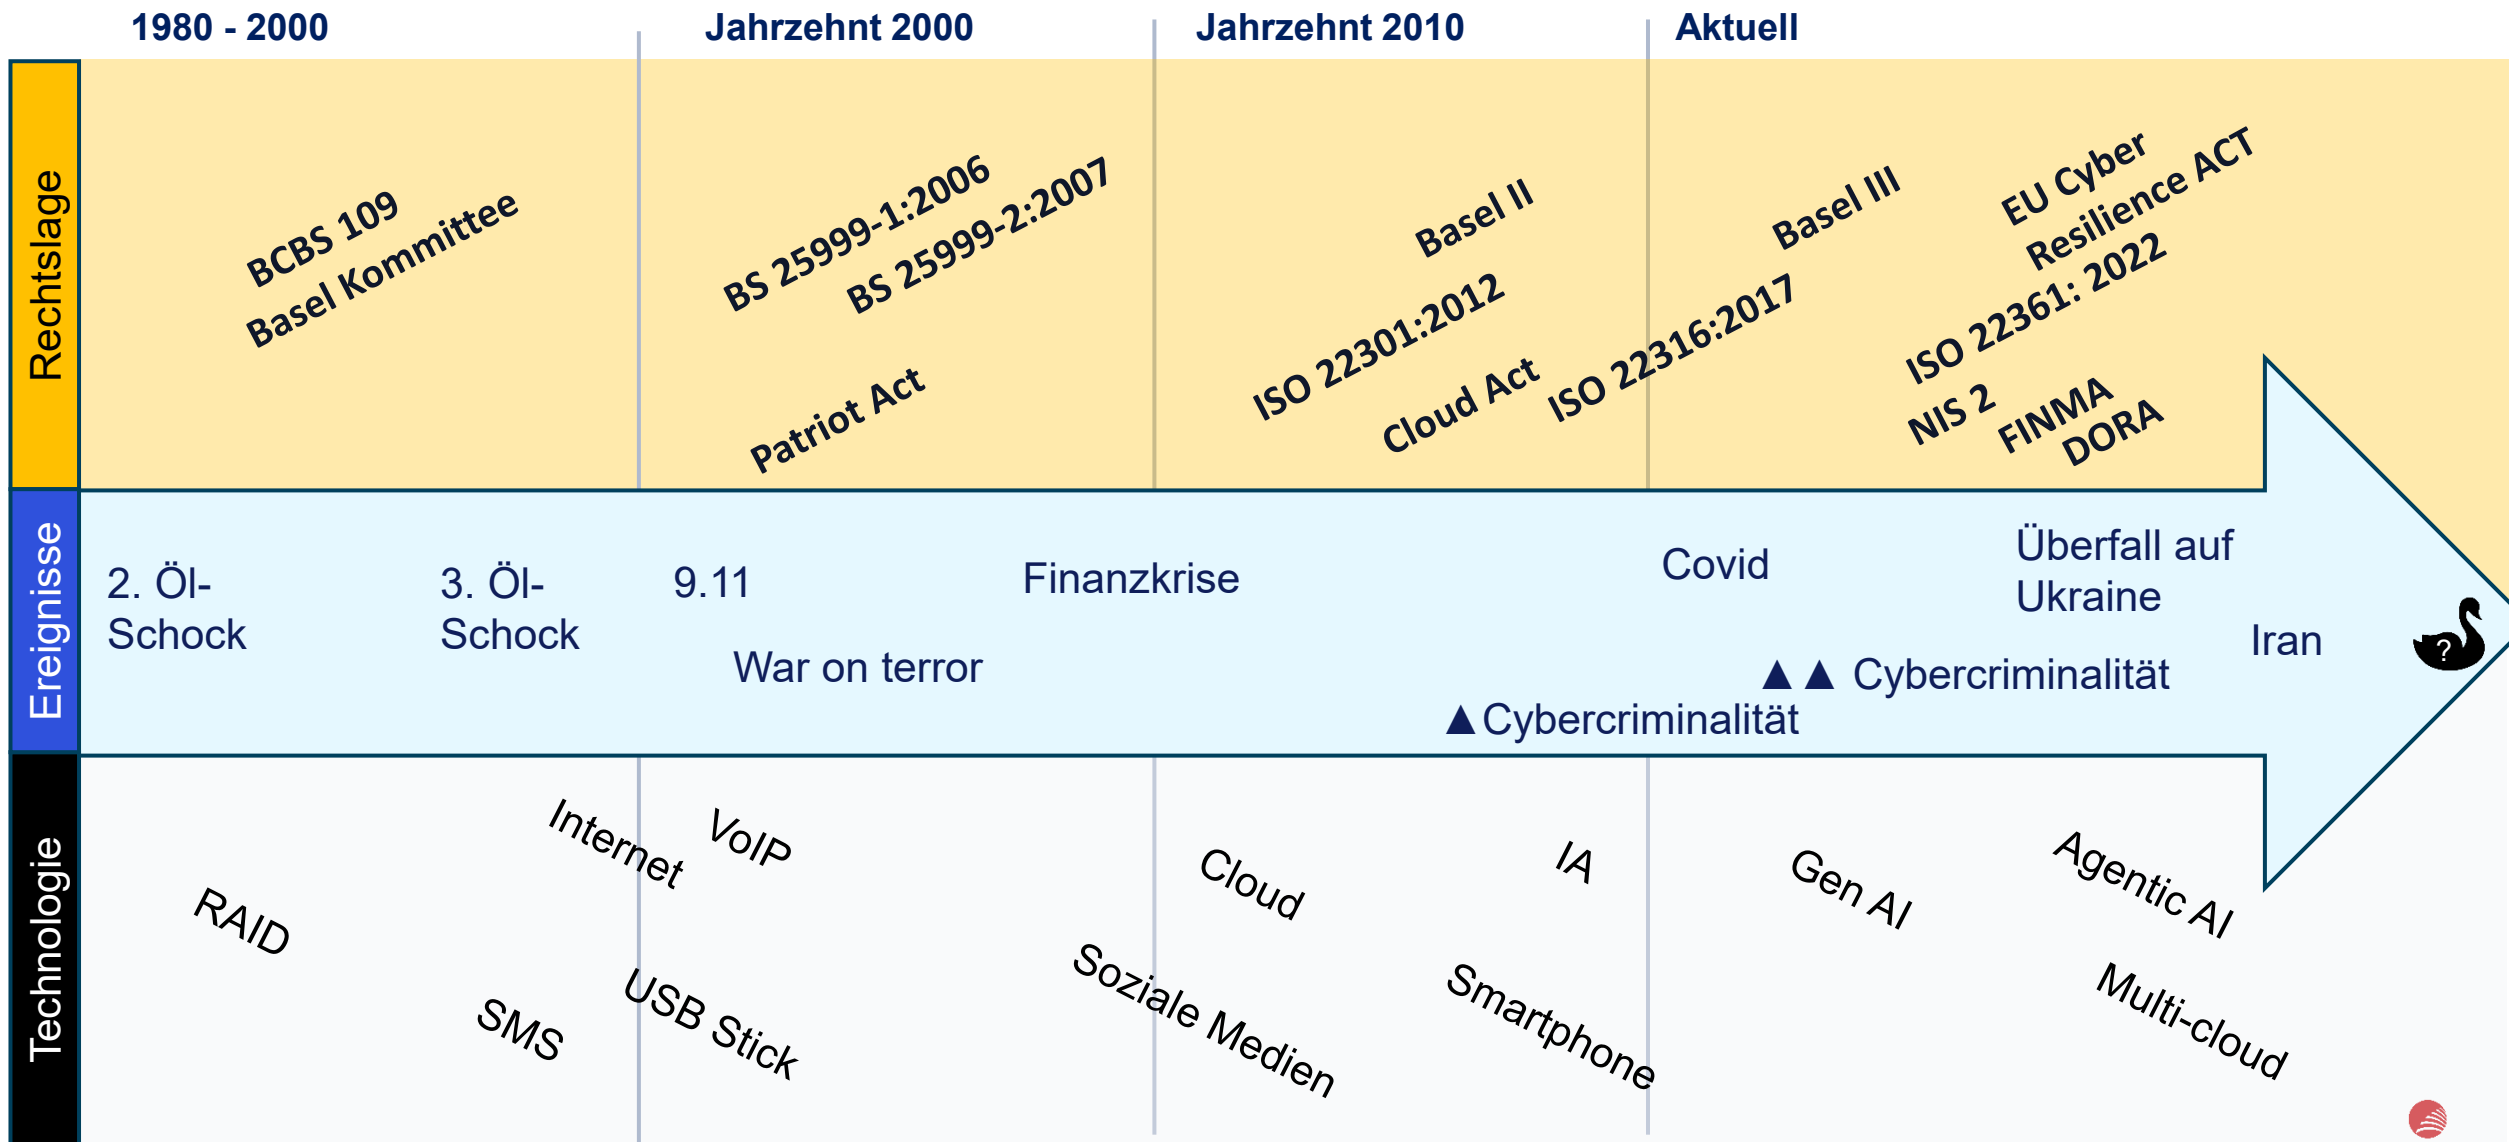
1980 - 2000
Jahrzehnt 2000
Jahrzehnt 2010
Aktuell

Rechtslage

BCBS 109
Basel Kommittee
BS 25999-1:2006
BS 25999-2:2007
Patriot Act
Basel II
ISO 22301:2012
Cloud Act
ISO 22316:2017
Basel III
EU Cyber Resilience ACT
ISO 22361: 2022
NIS 2
FINMA
DORA

Ereignisse

2. Öl-Schock
3. Öl-Schock
9.11
War on terror
Finanzkrise
Covid
Überfall auf Ukraine
Iran
▲▲ Cybercriminalität
▲Cybercriminalität
?

Technologie

RAID
SMS
Internet
VoIP
USB Stick
Cloud
Soziale Medien
IA
Smartphone
Gen AI
Agentic AI
Multi-cloud